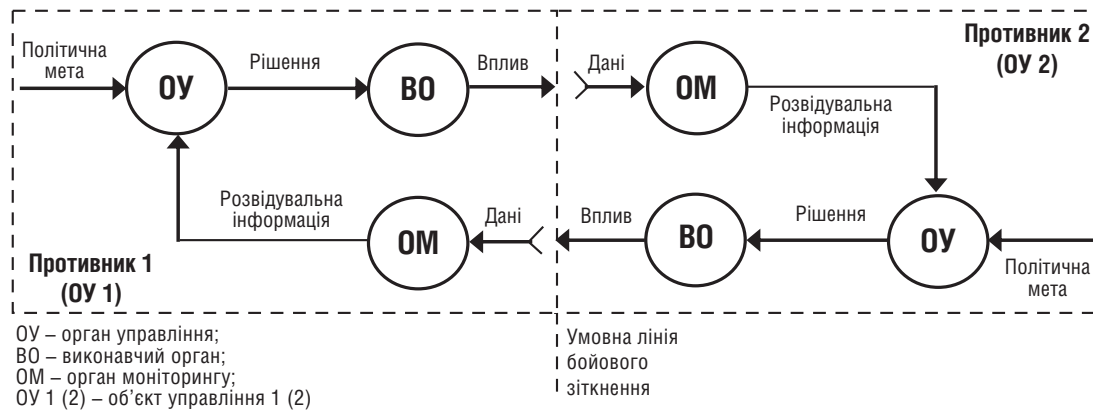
Політична мета

ОУ

Рішення

ВО

Вплив

Дані

ОМ

Противник 2 (ОУ 2)

Розвідувальна інформація

Розвідувальна інформація

ОМ

Дані

Вплив

ВО

Рішення

ОУ

Політична мета

Противник 1 (ОУ 1)

ОУ – орган управління;
ВО – виконавчий орган;
ОМ – орган моніторингу;
ОУ 1 (2) – об’єкт управління 1 (2)

Умовна лінія бойового зіткнення